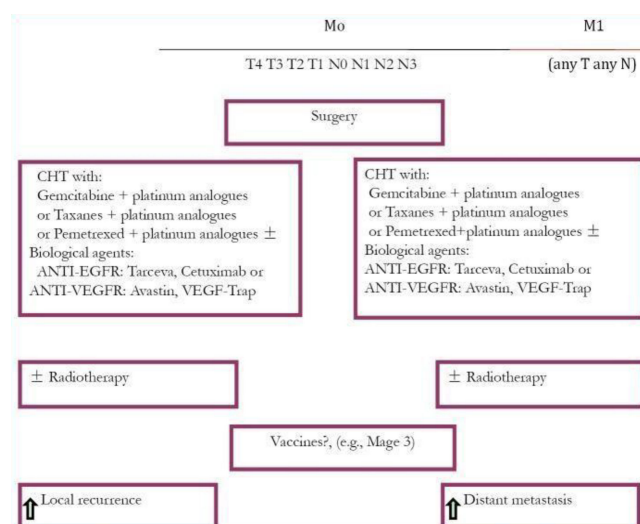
Mo

M1

T4 T3 T2 T1 N0 N1 N2 N3

(any T any N)

Surgery

CHT with:
Gemcitabine + platinum analogues
or Taxanes + platinum analogues
or Pemetrexed + platinum analogues ±
Biological agents:
ANTI-EGFR: Tarceva, Cetuximab or
ANTI-VEGFR: Avastin, VEGF-Trap

CHT with:
Gemcitabine + platinum analogues
or Taxanes + platinum analogues
or Pemetrexed+platinum analogues ±
Biological agents:
ANTI-EGFR: Tarceva, Cetuximab or
ANTI-VEGFR: Avastin, VEGF-Trap

± Radiotherapy

± Radiotherapy

Vaccines?, (e.g., Mage 3)

Local recurrence

Distant metastasis